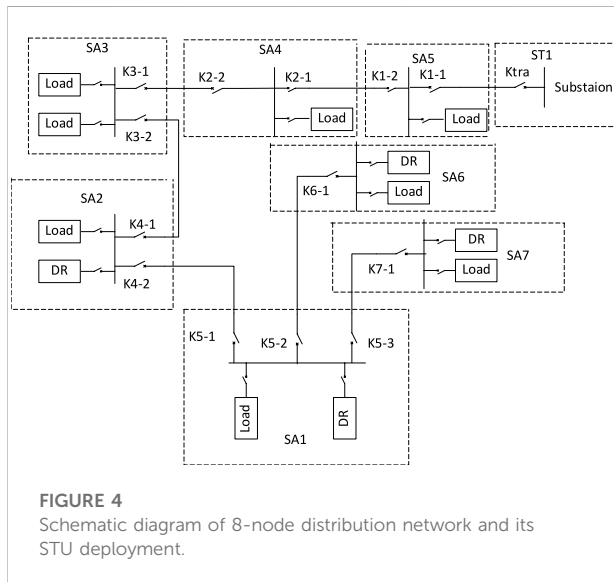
SA3
Load
K3-1
Load
K3-2
SA4
K2-2
K2-1
Load
SA5
K1-2
K1-1
Load
ST1
Ktra
Substaion
DR
K6-1
Load
SA6
SA2
Load
K4-1
DR
K4-2
DR
K7-1
Load
SA7
K5-1
K5-2
K5-3
Load
DR
SA1

FIGURE 4
Schematic diagram of 8-node distribution network and its STU deployment.